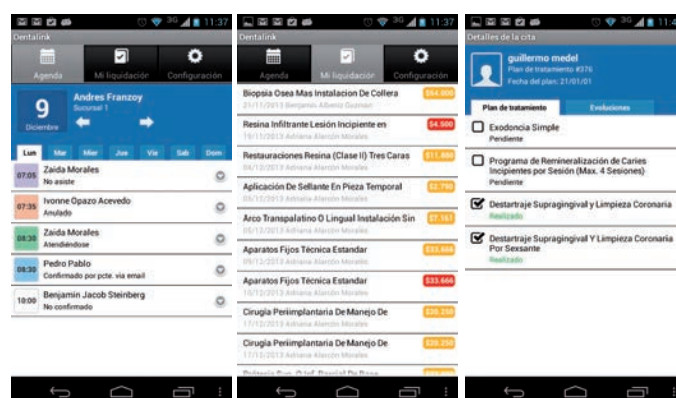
3G 11:37
Dentalink
Agenda
Mi liquidación
Configuración
9
Diciembre
Andres Franzoy
Sucursal 1
Lun Mar Mier Jue Vie Sab Dom
07:05 Zaida Morales
No asiste
07:35 Ivonne Opazo Acevedo
Anulado
08:30 Zaida Morales
Atendiéndose
08:30 Pedro Pablo
Confirmado por pcte. via email
10:00 Benjamin Jacob Steinberg
No confirmado

3G 11:37
Dentalink
Agenda
Mi liquidación
Configuración
Biopsia Osea Mas Instalacion De Collera $64.000
21/11/2013 Benjamin Alvarez Guzmán
Resina Infiltrante Lesión Incipiente en $4.500
19/11/2013 Adriana Alarcón Morales
Restauraciones Resina (Clase II) Tres Caras $11.480
04/12/2013 Adriana Alarcón Morales
Aplicación De Sellante En Pieza Temporal $2.798
05/12/2013 Adriana Alarcón Morales
Arco Transpalatino O Lingual Instalación Sin $7.161
05/12/2013 Adriana Alarcón Morales
Aparatos Fijos Técnica Estandar $33.666
09/12/2013 Adriana Alarcón Morales
Aparatos Fijos Técnica Estandar $33.666
10/12/2013 Adriana Alarcón Morales
Cirugía Periimplantaria De Manejo De $20.250
17/12/2013 Adriana Alarcón Morales
Cirugía Periimplantaria De Manejo De $20.250
17/12/2013 Adriana Alarcón Morales
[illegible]

3G 11:4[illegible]
Detalles de la cita
guillermo medel
Plan de tratamiento #376
Fecha del plan: 21/01/01
Plan de tratamiento
Evoluciones
Exodoncia Simple
Pendiente
Programa de Remineralización de Caries Incipientes por Sesión (Max. 4 Sesiones)
Pendiente
Destartraje Supragingival y Limpieza Coronaria
Realizado
Destartraje Supragingival Y Limpieza Coronaria Por Sexsante
Realizado